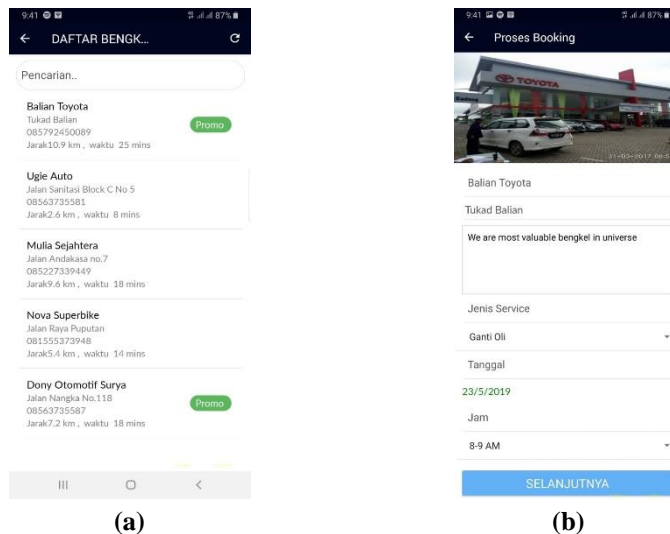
9:41 87%
DAFTAR BENGK...

Pencarian..

Balian Toyota
Tukad Balian
085792450089
Jarak10.9 km , waktu 25 mins
Promo

Ugie Auto
Jalan Sanitasi Block C No 5
08563735581
Jarak2.6 km , waktu 8 mins

Mulia Sejahtera
Jalan Andakasa no.7
085227339449
Jarak9.6 km , waktu 18 mins

Nova Superbike
Jalan Raya Puputan
081555373948
Jarak5.4 km , waktu 14 mins

Dony Otomotif Surya
Jalan Nangka No.118
08563735587
Jarak7.2 km , waktu 18 mins
Promo

(a)

9:41 87%
Proses Booking

TOYOTA

Balian Toyota

Tukad Balian

We are most valuable bengkel in universe

Jenis Service

Ganti Oli

Tanggal

23/5/2019

Jam

8-9 AM

SELANJUTNYA

(b)